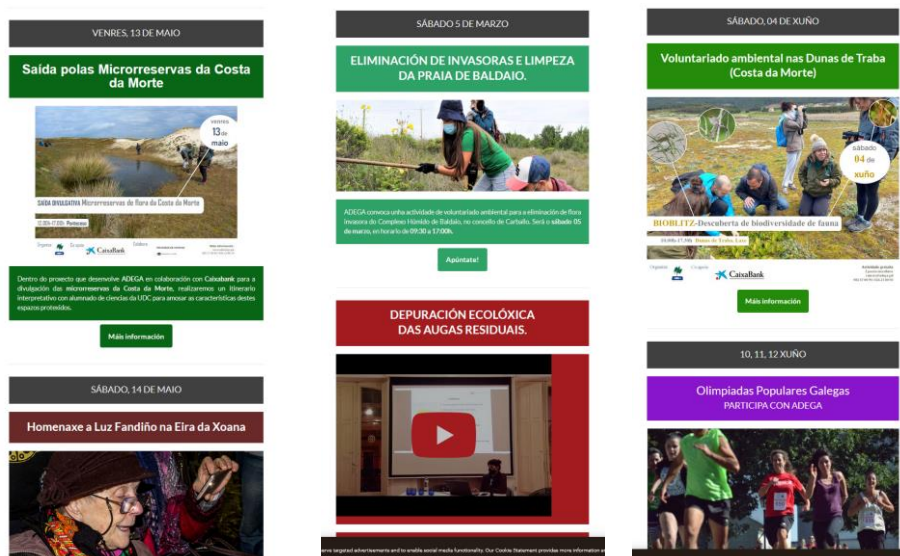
VENRES, 13 DE MAIO

Saída polas Microrreservas da Costa da Morte

venres 13 de maio

SAÍDA DIVULGATIVA Microrreservas de flora da Costa da Morte

Organiza CaixaBank

Dentro do proxecto que desenvolve ADEGA en colaboración con Caixabank para a divulgación das microrreservas da Costa da Morte, realizaremos un itinerario interpretativo con alumnado de ciencias da UDC para amosar as características destes espazos protexidos.

Máis información

SÁBADO, 14 DE MAIO

Homenaxe a Luz Fandiño na Eira da Xoana

SÁBADO 5 DE MARZO

ELIMINACIÓN DE INVASORAS E LIMPEZA DA PRAIA DE BALDAIO.

ADEGA convoca unha actividade de voluntariado ambiental para a eliminación de flora invasora do Complexo Húmido de Baldaio, no concello de Carballo. Será o sábado 05 de marzo, en horario de 09:30 a 17:00h.

Apúntate!

DEPURACIÓN ECOLÓXICA DAS AUGAS RESIDUAIS.

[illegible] targeted advertisements and to enable social media functionality. Our Cookies Statement provide more information a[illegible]

SÁBADO, 04 DE XUÑO

Voluntariado ambiental nas Dunas de Traba (Costa da Morte)

sábado 04 de xuño

BIOBLITZ-Descuberta de biodiversidade de fauna

Dunas de Traba, Laxe

Organiza CaixaBank

Máis información

10, 11, 12 XUÑO

Olimpiadas Populares Galegas
PARTICIPA CON ADEGA